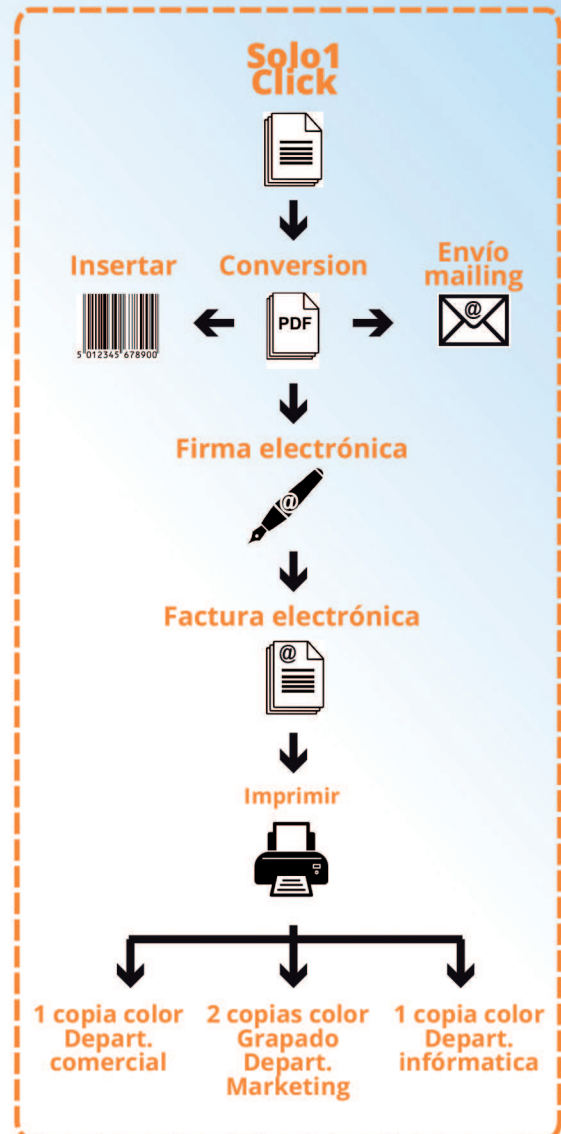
Solo1 Click

Insertar

5 012345 678900

Conversion

PDF

Envío mailing

@

Firma electrónica

@

Factura electrónica

@

Imprimir

1 copia color Depart. comercial

2 copias color Grapado Depart. Marketing

1 copia color Depart. infórmatica